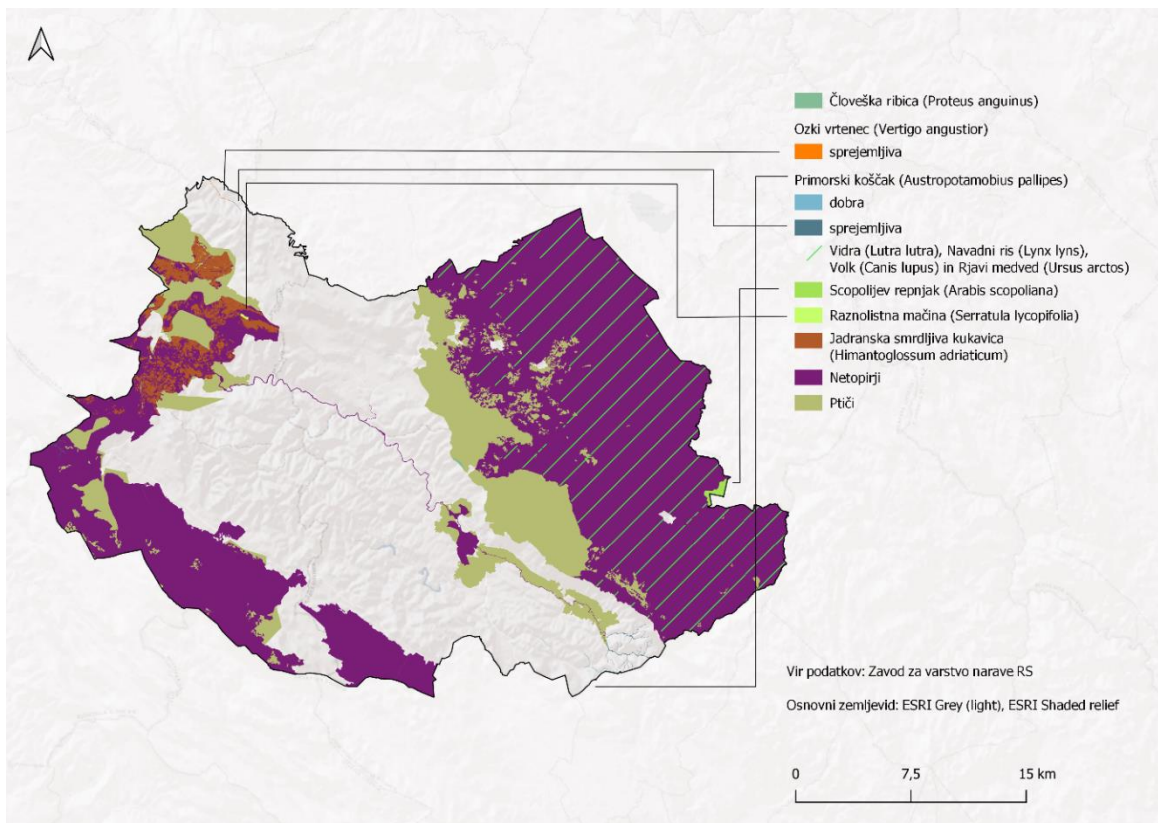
Človeška ribica (Proteus anguinus)

Ozki vrtenec (Vertigo angustior)

sprejemljiva

Primorski koščak (Austropotamobius pallipes)

dobra

sprejemljiva

Vidra (Lutra lutra), Navadni ris (Lynx lyns), Volk (Canis lupus) in Rjavi medved (Ursus arctos)

Scopolijev repnjak (Arabis scopoliana)

Raznolistna mačina (Serratula lycopifolia)

Jadranska smrdljiva kukavica (Himantoglossum adriaticum)

Netopirji

Ptiči

Vir podatkov: Zavod za varstvo narave RS

Osnovni zemljevid: ESRI Grey (light), ESRI Shaded relief

0 7,5 15 km